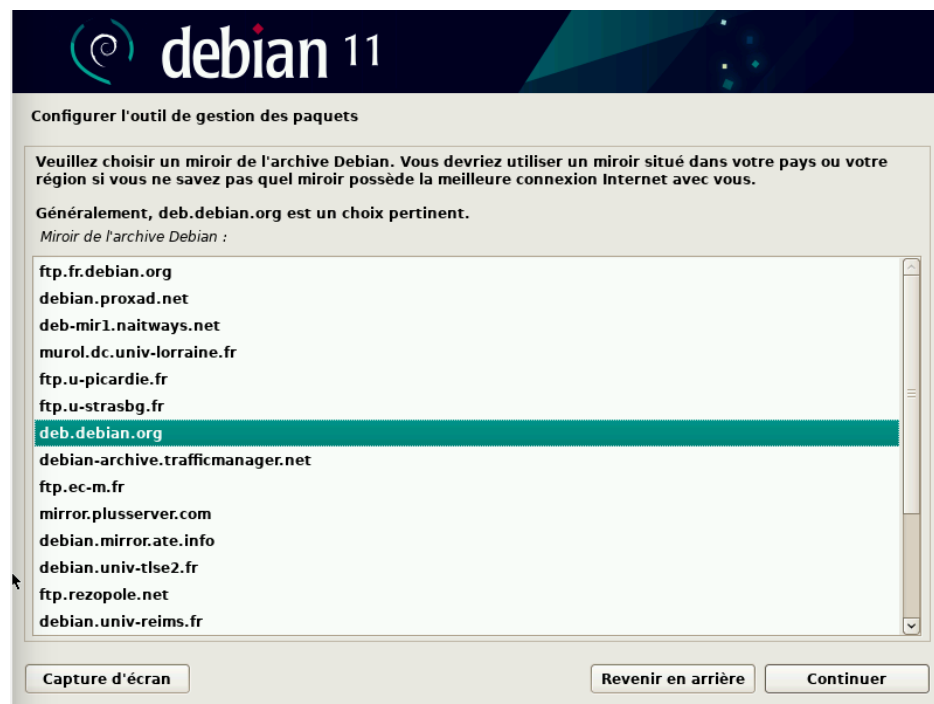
debian 11

Configurer l'outil de gestion des paquets

Veuillez choisir un miroir de l'archive Debian. Vous devriez utiliser un miroir situé dans votre pays ou votre région si vous ne savez pas quel miroir possède la meilleure connexion Internet avec vous.

Généralement, deb.debian.org est un choix pertinent.

Miroir de l'archive Debian :

ftp.fr.debian.org
debian.proxad.net
deb-mir1.naitways.net
murol.dc.univ-lorraine.fr
ftp.u-picardie.fr
ftp.u-strasbg.fr
deb.debian.org
debian-archive.trafficmanager.net
ftp.ec-m.fr
mirror.plusserver.com
debian.mirror.ate.info
debian.univ-tlse2.fr
ftp.rezopole.net
debian.univ-reims.fr

Capture d'écran

Revenir en arrière

Continuer